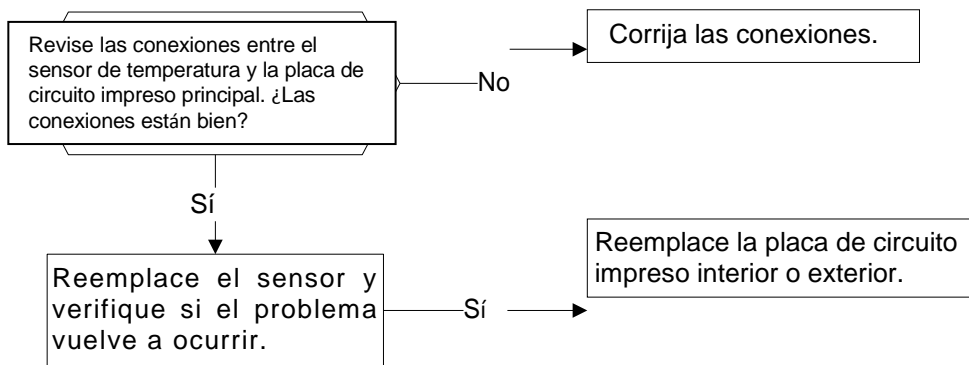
Revise las conexiones entre el sensor de temperatura y la placa de circuito impreso principal. ¿Las conexiones están bien?

No

Corrija las conexiones.

Sí

Reemplace el sensor y verifique si el problema vuelve a ocurrir.

Sí

Reemplace la placa de circuito impreso interior o exterior.